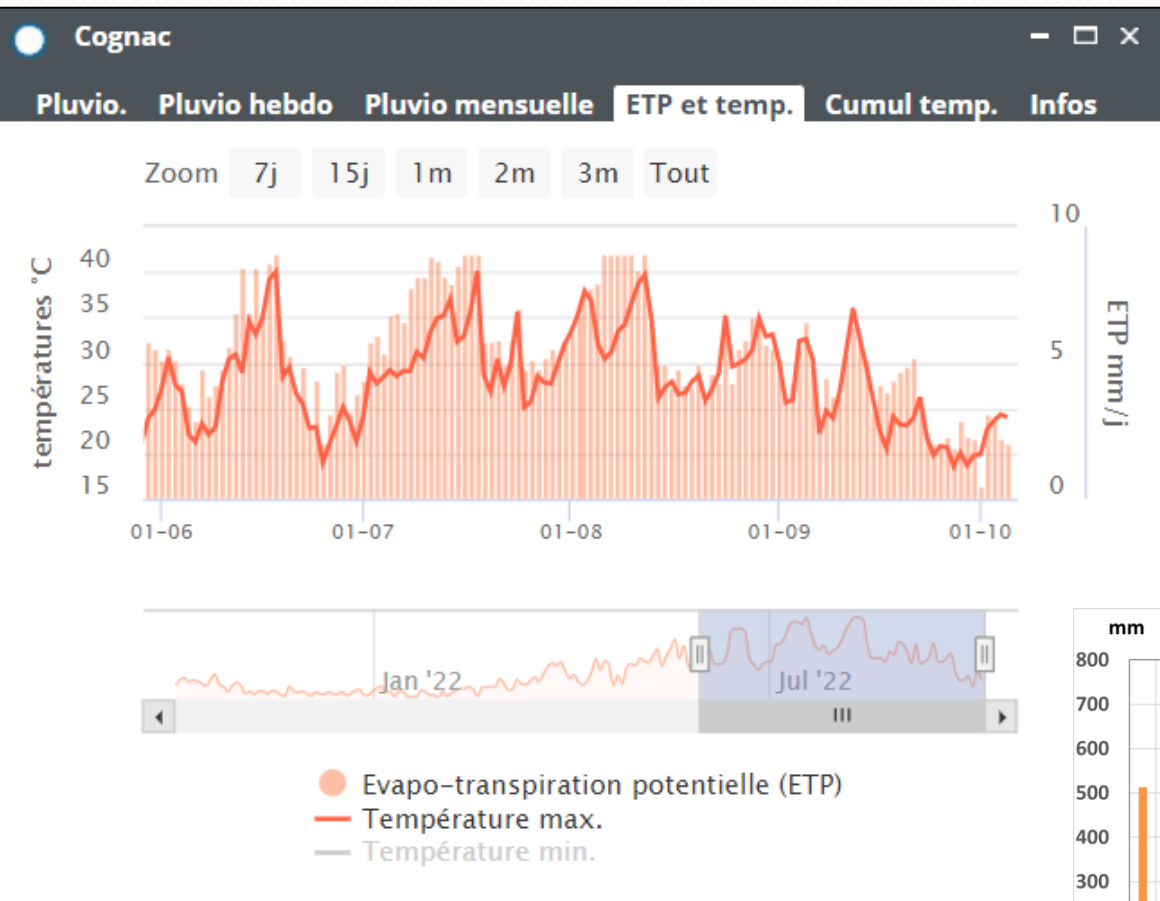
Cognac

Pluvio. Pluvio hebdo Pluvio mensuelle ETP et temp. Cumul temp. Infos

Zoom 7j 15j 1m 2m 3m Tout

températures °C

40
35
30
25
20
15

10
5
0

ETP mm/j

01-06 01-07 01-08 01-09 01-10

Jan '22 Jul '22

Evapo-transpiration potentielle (ETP)
Température max.
Température min.

mm
800
700
600
500
400
300